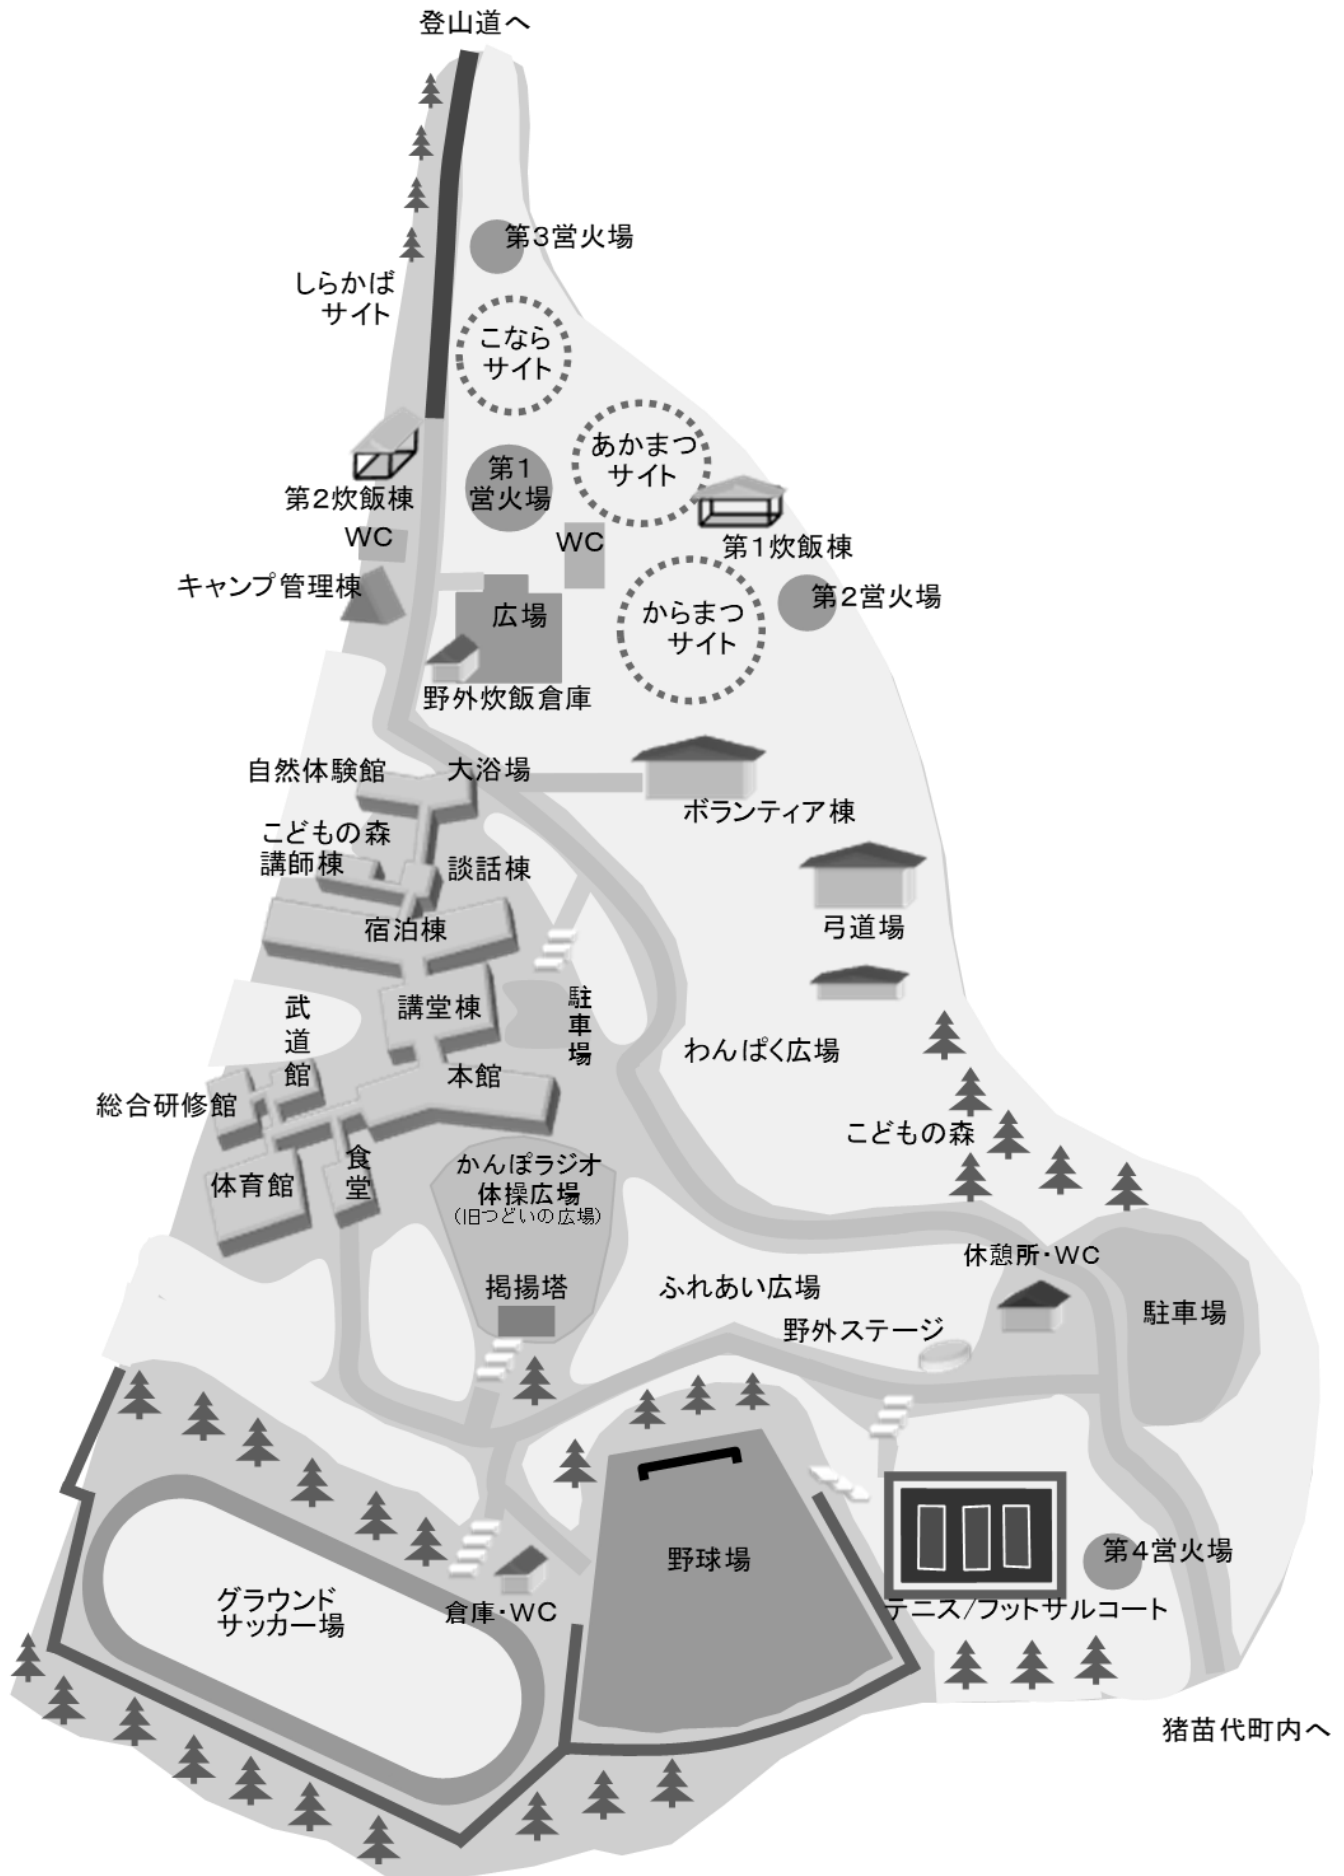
登山道へ

第3営火場

しらかば サイト

こなら サイト

あかまつ サイト

第1 営火場

第2炊飯棟

WC

WC

第1炊飯棟

キャンプ管理棟

広場

からまつ サイト

第2営火場

野外炊飯倉庫

自然体験館

大浴場

ボランティア棟

こどもの森 講師棟

談話棟

宿泊棟

弓道場

武道館

講堂棟

駐車場

わんぱく広場

本館

総合研修館

こどもの森

食堂

体育館

かんぽラジオ 体操広場 (旧つどいの広場)

休憩所・WC

掲揚塔

ふれあい広場

駐車場

野外ステージ

野球場

第4営火場

グラウンド サッカー場

倉庫・WC

テニス/フットサルコート

猪苗代町内へ